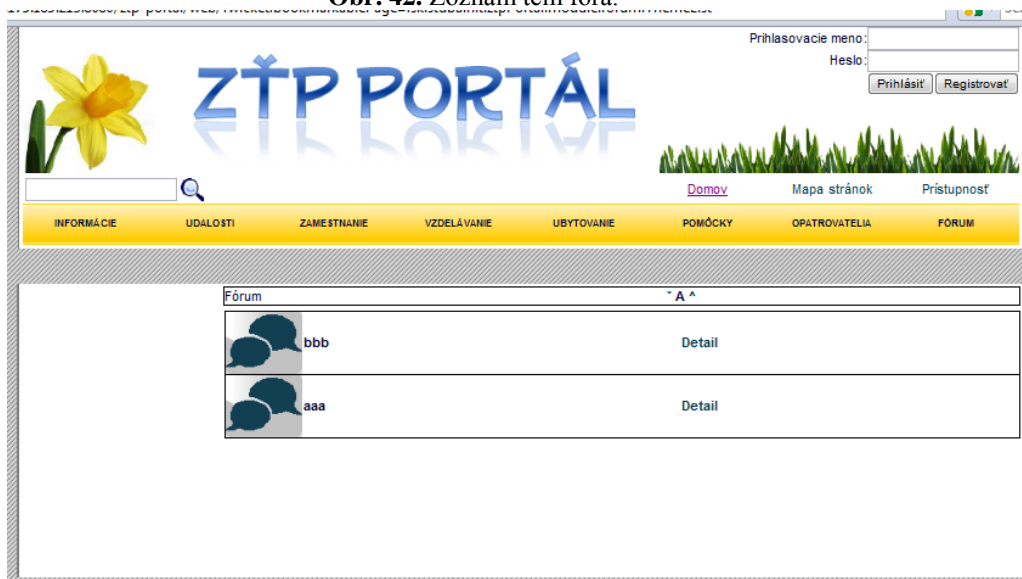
Obr. 42: Zoznam tém fóra.

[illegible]

Prihlasovacie meno:
Heslo:
Prihlásiť Registrovať

ZŤP PORTÁL

Domov Mapa stránok Prístupnosť

INFORMÁCIE UDALOSTI ZAMESTNANIE VZDELÁVANIE UBYTOVANIE POMÔCKY OPATROVATELIA FÓRUM

| Fórum | ˇ A ^ |
|---|---|
| bbb | Detail |
| aaa | Detail |